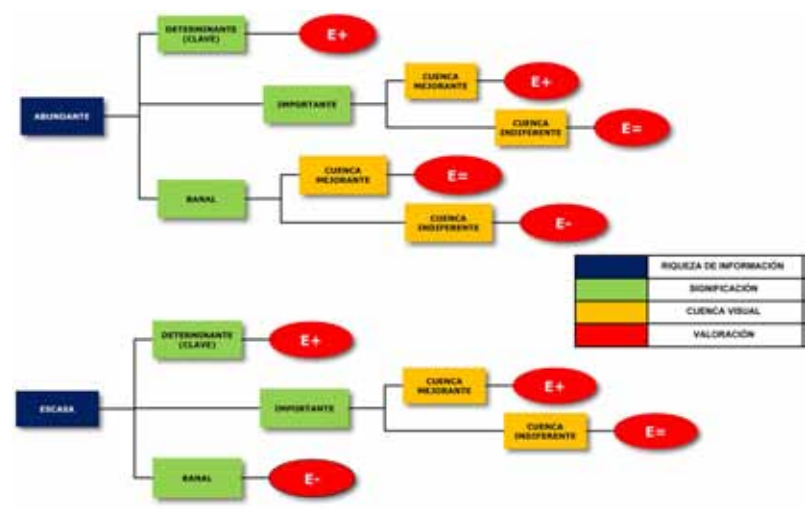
ABUNDANTE

DETERMINANTE (CLAVE)

E+

IMPORTANTE

CUENCA MEJORANTE

E+

CUENCA INDIFERENTE

E=

BANAL

CUENCA MEJORANTE

E=

CUENCA INDIFERENTE

E-

| | RIQUEZA DE INFORMACIÓN |
|---|---|
| | SIGNIFICACIÓN |
| | CUENCA VISUAL |
| | VALORACIÓN |

ESCASA

DETERMINANTE (CLAVE)

E+

IMPORTANTE

CUENCA MEJORANTE

E+

CUENCA INDIFERENTE

E=

BANAL

E-